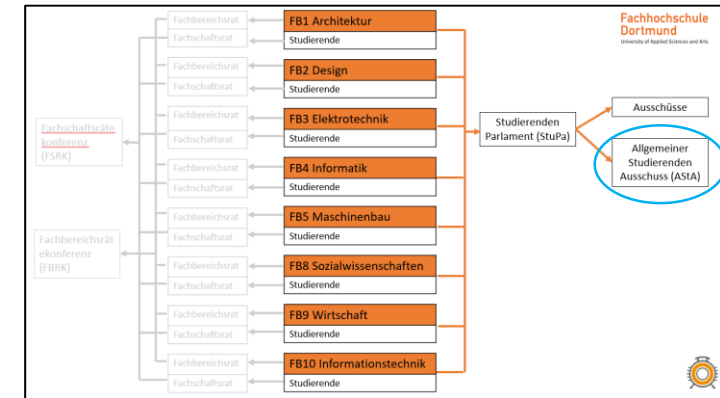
Fachhochschule Dortmund
University of Applied Sciences and Arts

Fachschaftsräte konferenz (FSRK)

Fachbereichsrät ekonferenz (FBRK)

Fachbereichsrat
Fachschaftsrat
FB1 Architektur
Studierende

Fachbereichsrat
Fachschaftsrat
FB2 Design
Studierende

Fachbereichsrat
Fachschaftsrat
FB3 Elektrotechnik
Studierende

Fachbereichsrat
Fachschaftsrat
FB4 Informatik
Studierende

Fachbereichsrat
Fachschaftsrat
FB5 Maschinenbau
Studierende

Fachbereichsrat
Fachschaftsrat
FB8 Sozialwissenschaften
Studierende

Fachbereichsrat
Fachschaftsrat
FB9 Wirtschaft
Studierende

Fachbereichsrat
Fachschaftsrat
FB10 Informationstechnik
Studierende

Studierenden Parlament (StuPa)

Ausschüsse

Allgemeiner Studierenden Ausschuss (AStA)